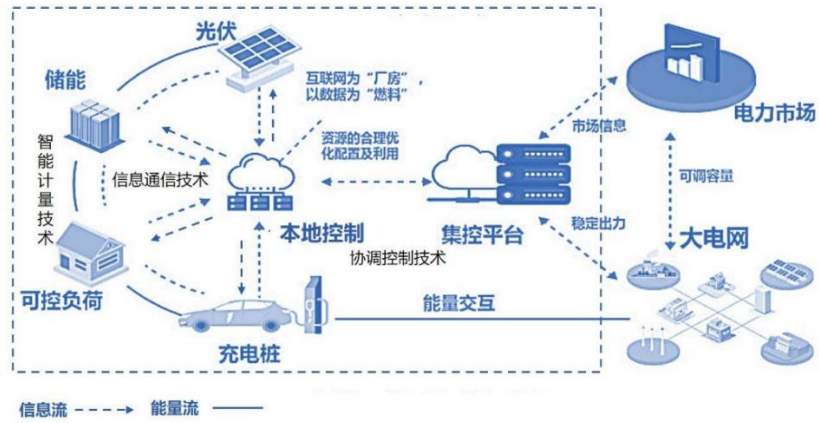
光伏

储能

互联网为"厂房"，以数据为"燃料"

资源的合理优化配置及利用

智能计量技术

信息通信技术

本地控制

集控平台

市场信息

电力市场

可调容量

稳定出力

大电网

协调控制技术

可控负荷

能量交互

充电桩

信息流 - - - -> 能量流 ———